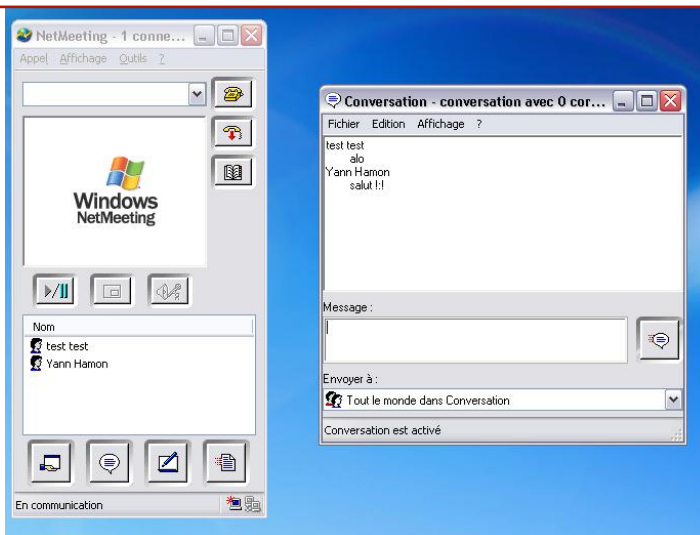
NetMeeting - 1 conne...
Appel Affichage Outils ?

Windows
NetMeeting

Nom
test test
Yann Hamon

En communication

Conversation - conversation avec 0 cor...
Fichier Edition Affichage ?
test test
alo
Yann Hamon
salut !:!

Message :

Envoyer à :
Tout le monde dans Conversation

Conversation est activé